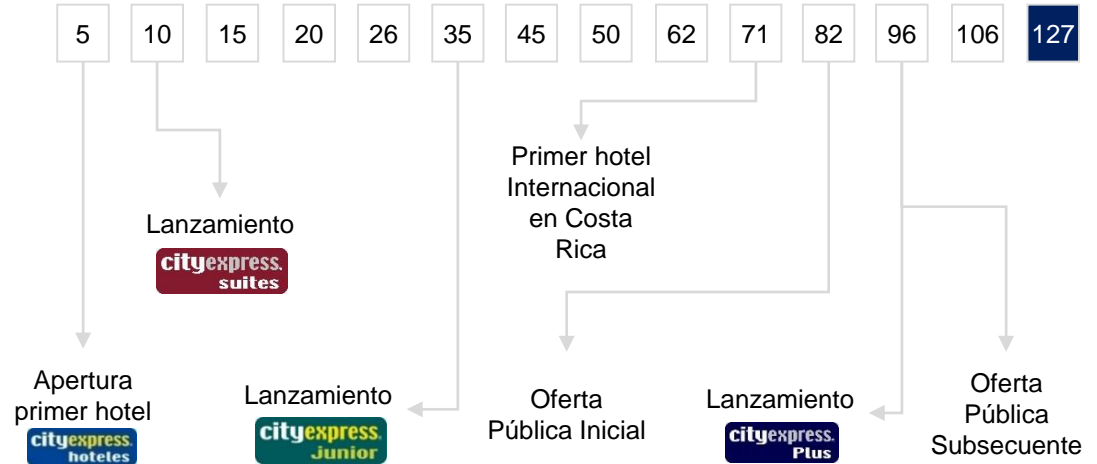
5 10 15 20 26 35 45 50 62 71 82 96 106 127

Lanzamiento
cityexpress. suites

Primer hotel Internacional en Costa Rica

Apertura primer hotel
cityexpress. hoteles

Lanzamiento
cityexpress. Junior

Oferta Pública Inicial

Lanzamiento
cityexpress. Plus

Oferta Pública Subsecuente